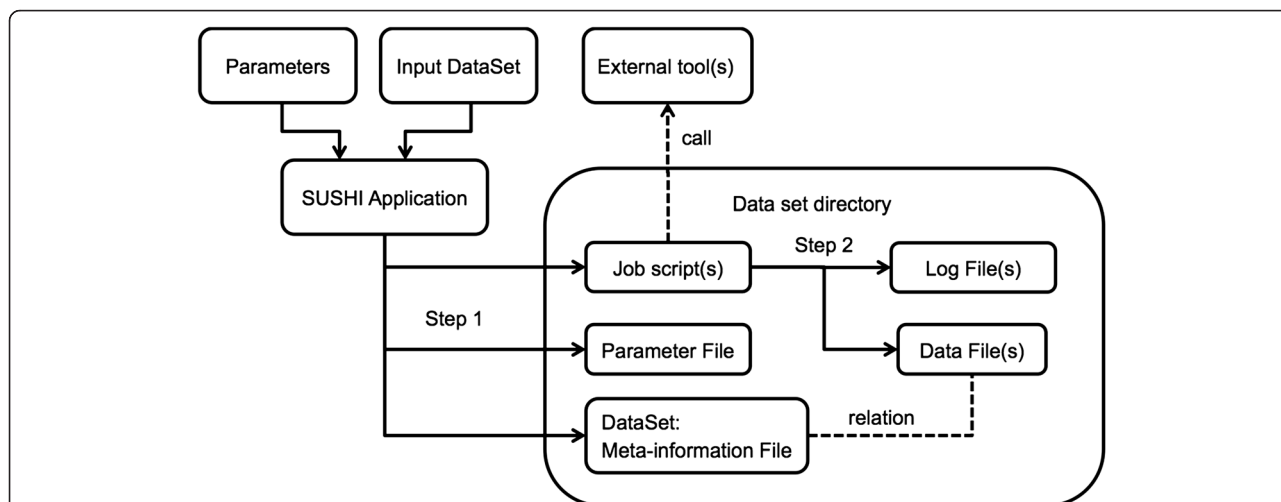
Parameters

Input DataSet

External tool(s)

call

SUSHI Application

Data set directory

Job script(s)

Step 2

Log File(s)

Step 1

Parameter File

Data File(s)

DataSet:
Meta-information File

relation